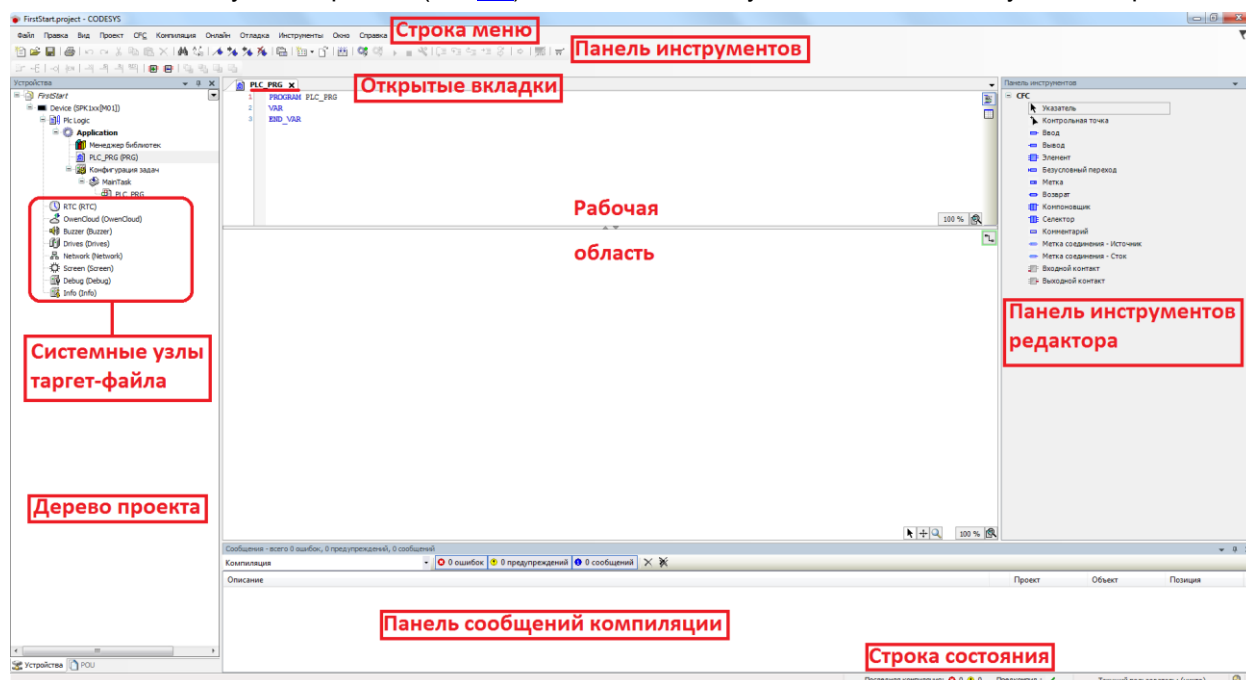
FirstStart.project - CODESYS

Файл Правка Вид Проект CFC Компиляция Онлайн Отладка Инструменты Окно Справка

Строка меню

Панель инструментов

Устройства

FirstStart
Device (SPK1xx[M01])
Plc Logic
Application
Менеджер библиотек
PLC_PRG (PRG)
Конфигурация задач
MainTask
PLC_PRG
RTC (RTC)
OwenCloud (OwenCloud)
Buzzer (Buzzer)
Drives (Drives)
Network (Network)
Screen (Screen)
Debug (Debug)
Info (Info)

Системные узлы таргет-файла

Дерево проекта

Устройства POU

PLC_PRG

Открытые вкладки

1 PROGRAM PLC_PRG
2 VAR
3 END_VAR

100 %

Рабочая

область

100 %

Панель инструментов

CFC
Указатель
Контрольная точка
Ввод
Вывод
Элемент
Безусловный переход
Метка
Возврат
Компоновщик
Селектор
Комментарий
Метка соединения - Источник
Метка соединения - Сток
Входной контакт
Выходной контакт

Панель инструментов редактора

Сообщения - всего 0 ошибок, 0 предупреждений, 0 сообщений

Компиляция | 0 ошибок | 0 предупреждений | 0 сообщений

| Описание | Проект | Объект | Позиция |
|---|---|---|---|

Панель сообщений компиляции

Строка состояния

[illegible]